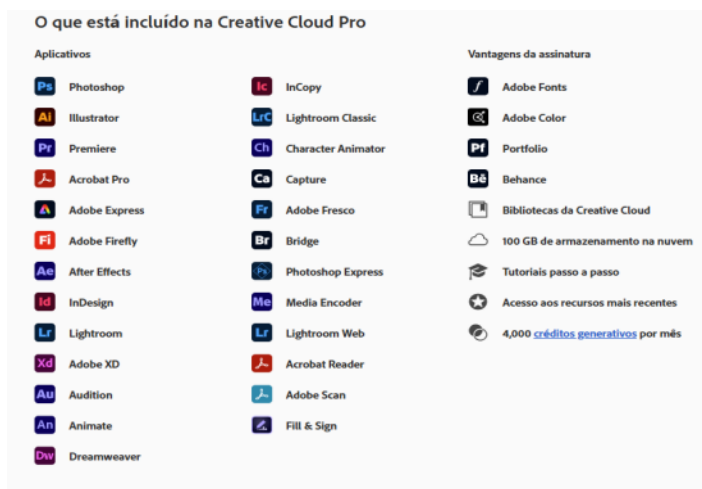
O que está incluído na Creative Cloud Pro

Aplicativos

Ps Photoshop
Ai Illustrator
Pr Premiere
Acrobat Pro
Adobe Express
Fi Adobe Firefly
Ae After Effects
Id InDesign
Lr Lightroom
Xd Adobe XD
Au Audition
An Animate
Dw Dreamweaver

Ic InCopy
LrC Lightroom Classic
Ch Character Animator
Ca Capture
Fr Adobe Fresco
Br Bridge
Ps Photoshop Express
Me Media Encoder
Lr Lightroom Web
Acrobat Reader
Adobe Scan
Fill & Sign

Vantagens da assinatura

Adobe Fonts
Adobe Color
Pf Portfolio
Bē Behance
Bibliotecas da Creative Cloud
100 GB de armazenamento na nuvem
Tutoriais passo a passo
Acesso aos recursos mais recentes
4,000 créditos generativos por mês